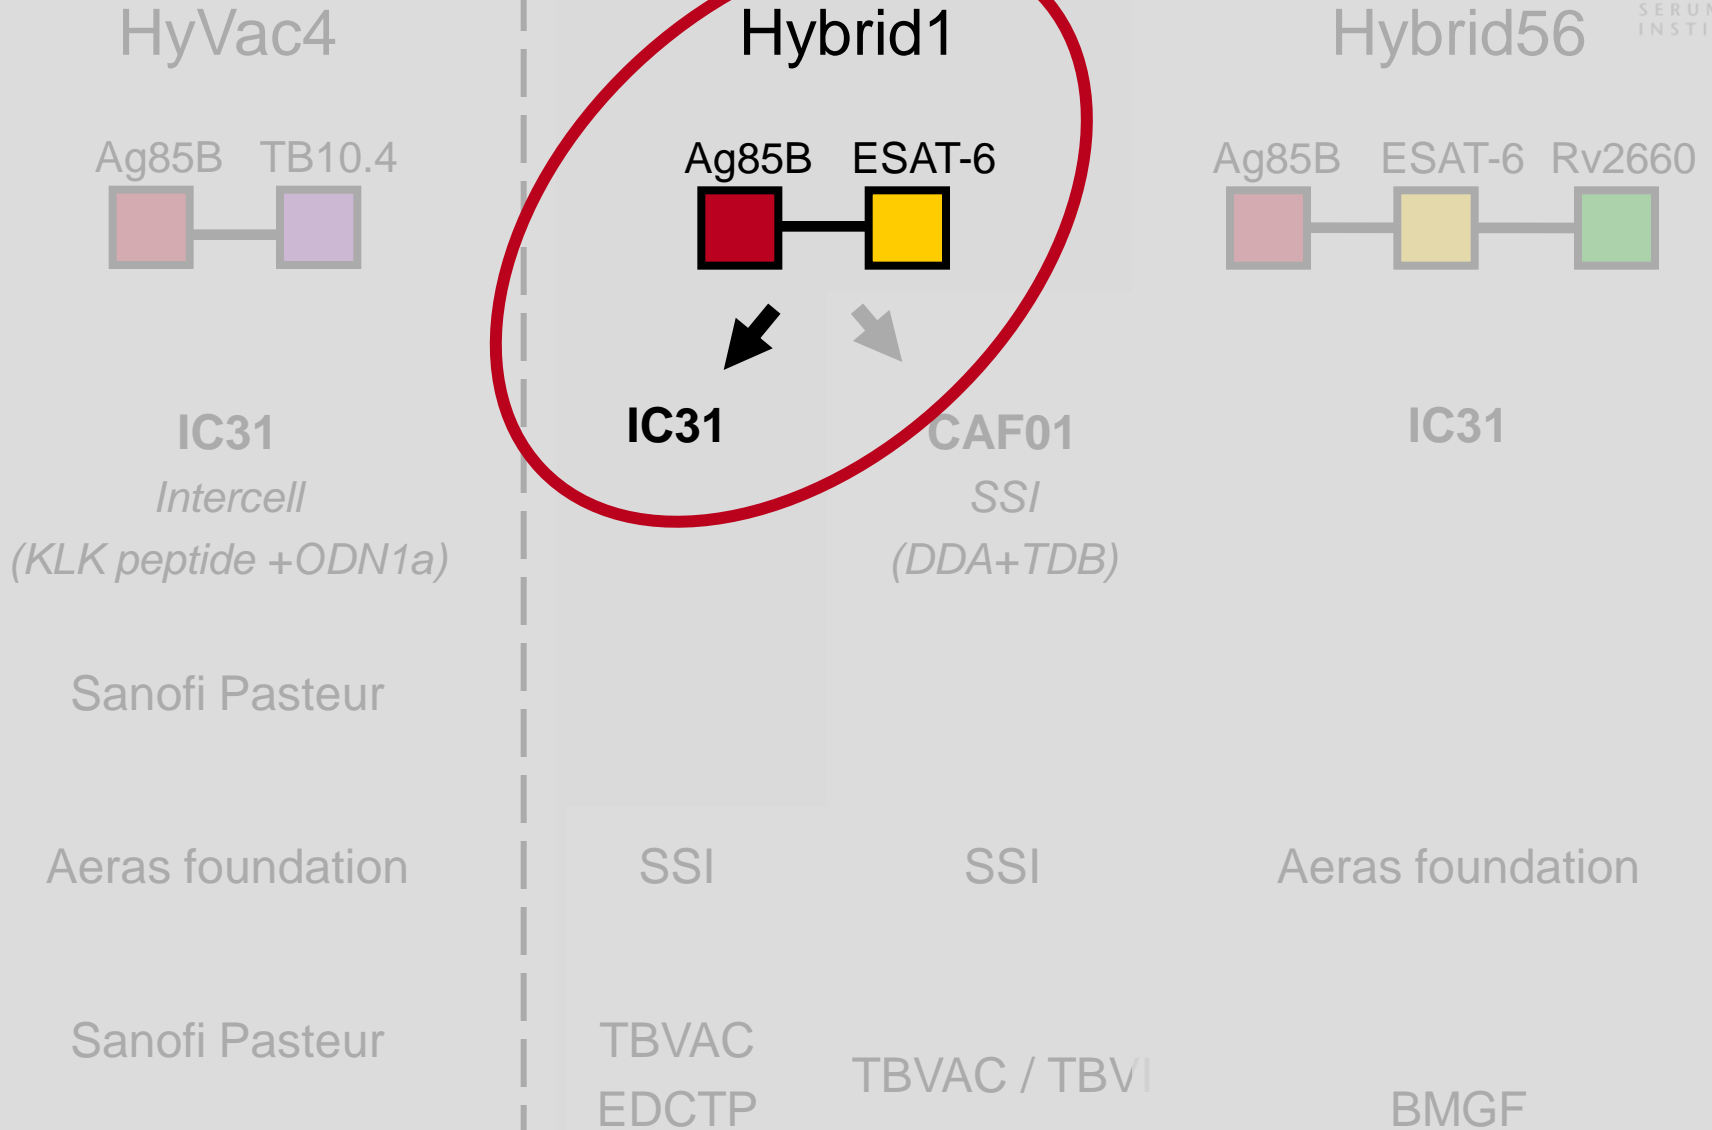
HyVac4

Ag85B TB10.4

IC31

Intercell

(KLK peptide +ODN1a)

Sanofi Pasteur

Aeras foundation

Sanofi Pasteur

Hybrid1

Ag85B ESAT-6

IC31

CAF01

SSI

(DDA+TDB)

SSI

SSI

TBVAC

EDCTP

TBVAC / TBV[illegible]

Hybrid56

SERU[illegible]
INSTI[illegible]

Ag85B ESAT-6 Rv2660

IC31

Aeras foundation

BMGF